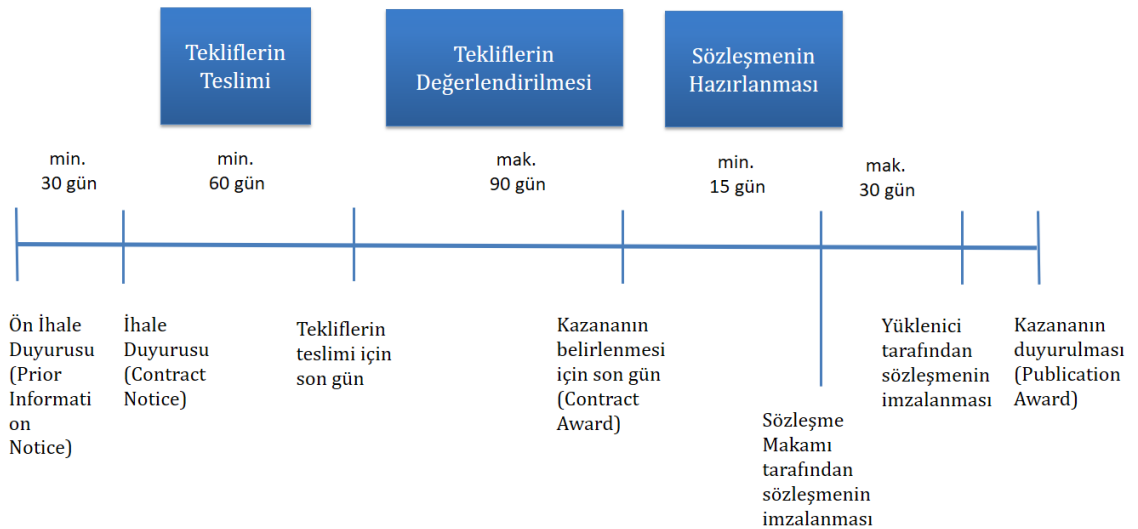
Tekliflerin Teslimi

Tekliflerin Değerlendirilmesi

Sözleşmenin Hazırlanması

min. 30 gün

min. 60 gün

mak. 90 gün

min. 15 gün

mak. 30 gün

Ön İhale Duyurusu (Prior Informati on Notice)

İhale Duyurusu (Contract Notice)

Tekliflerin teslimi için son gün

Kazananın belirlenmesi için son gün (Contract Award)

Sözleşme Makamı tarafından sözleşmenin imzalanması

Yüklenici tarafından sözleşmenin imzalanması

Kazananın duyurulması (Publication Award)